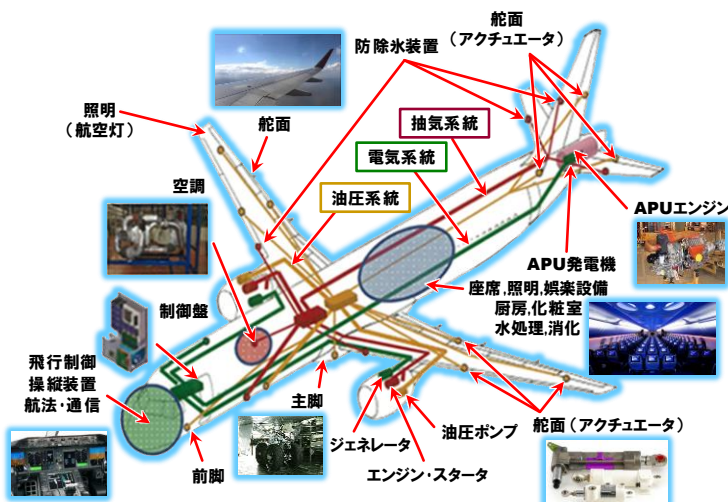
舵面
（アクチュエータ）
防除氷装置
照明
（航空灯）
舵面
抽気系統
電気系統
油圧系統
空調
APUエンジン
APU発電機
制御盤
座席,照明,娯楽設備
厨房,化粧室
水処理,消化
飛行制御
操縦装置
航法・通信
主脚
舵面（アクチュエータ）
ジェネレータ
油圧ポンプ
前脚
エンジン・スタータ